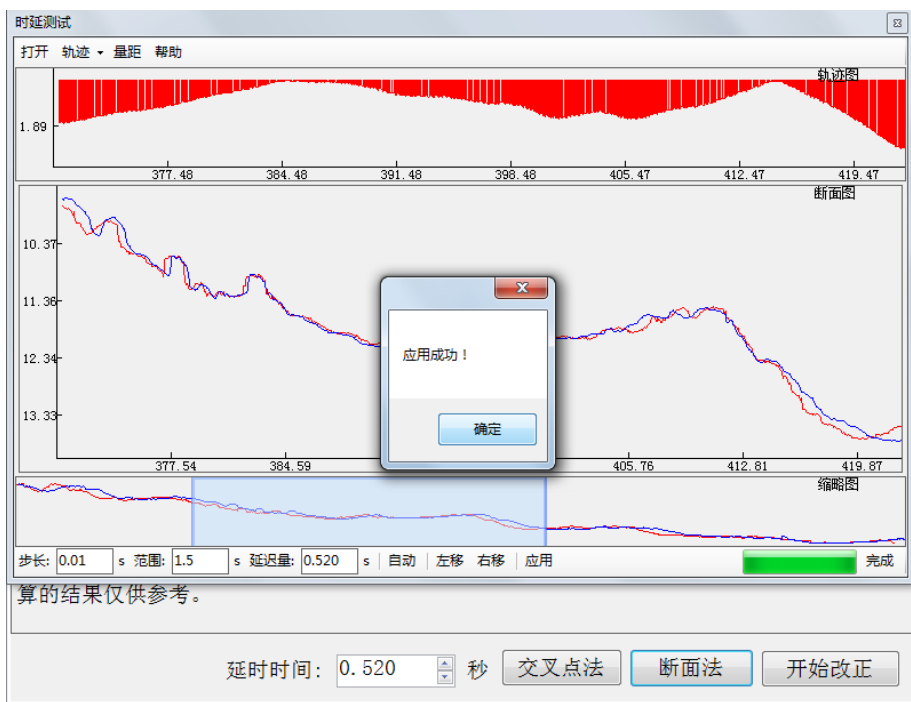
时延测试

打开 轨迹 ▾ 量距 帮助

轨迹图

1.89

377.48 384.48 391.48 398.48 405.47 412.47 419.47

断面图

10.37

11.36

12.34

13.33

377.54 384.59 405.76 412.81 419.87

应用成功！

确定

缩略图

步长: 0.01 s 范围: 1.5 s 延迟量: 0.520 s 自动 左移 右移 应用 完成

算的结果仅供参考。

延时时间: 0.520 秒 交叉点法 断面法 开始改正